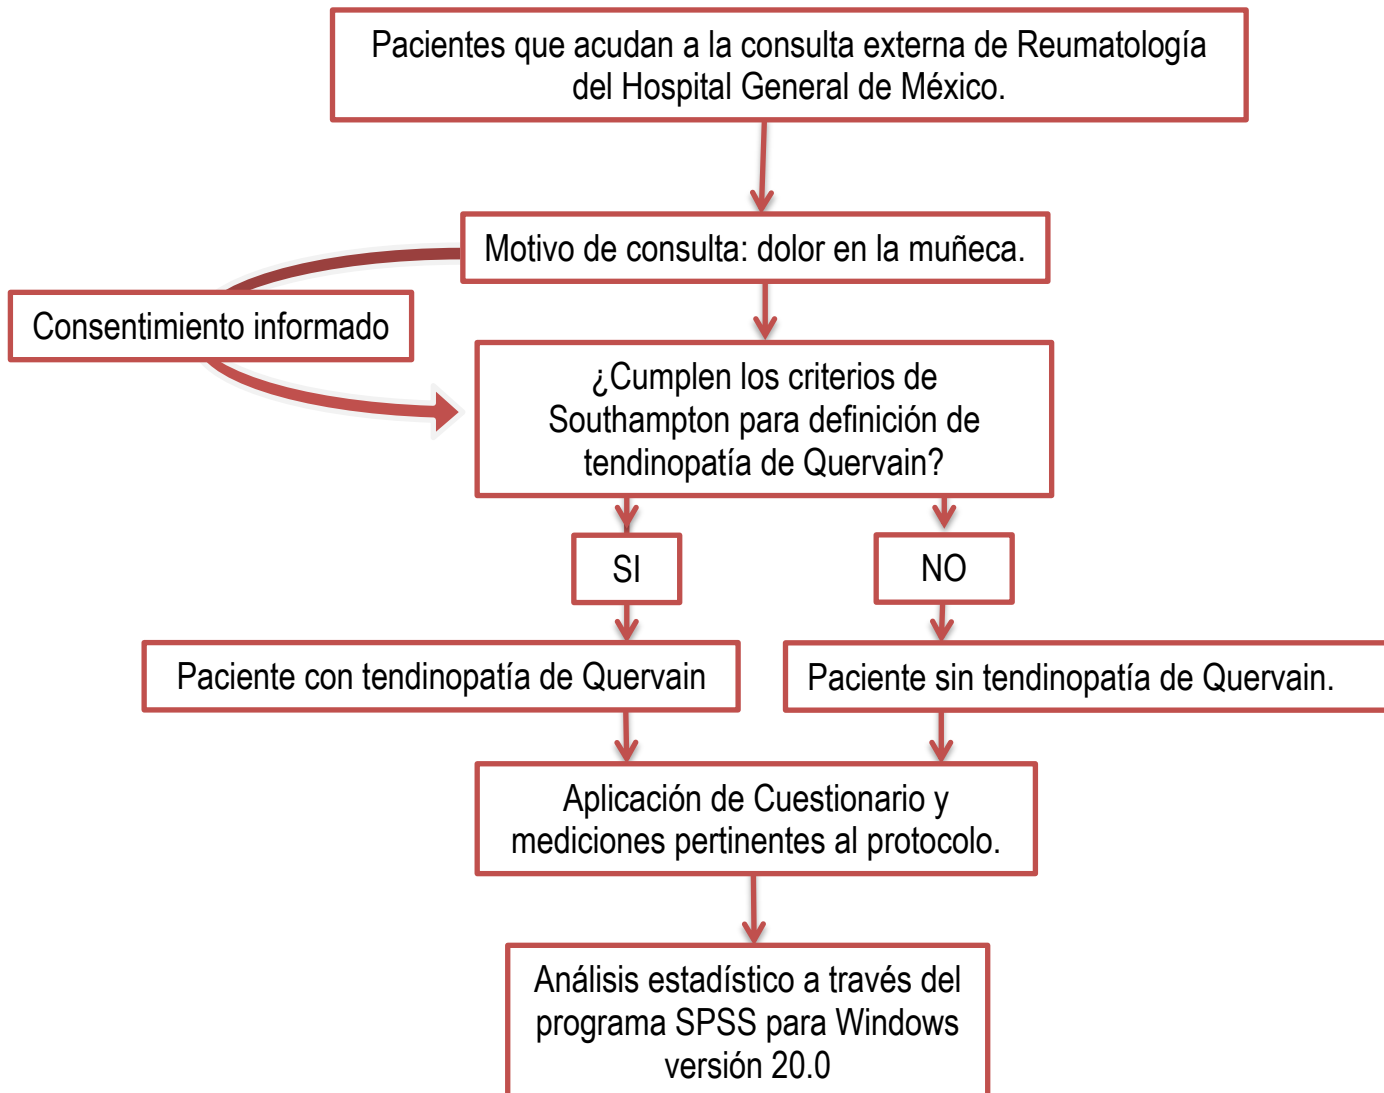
Pacientes que acudan a la consulta externa de Reumatología del Hospital General de México.

Motivo de consulta: dolor en la muñeca.

Consentimiento informado

¿Cumplen los criterios de Southampton para definición de tendinopatía de Quervain?

SI

NO

Paciente con tendinopatía de Quervain

Paciente sin tendinopatía de Quervain.

Aplicación de Cuestionario y mediciones pertinentes al protocolo.

Análisis estadístico a través del programa SPSS para Windows versión 20.0